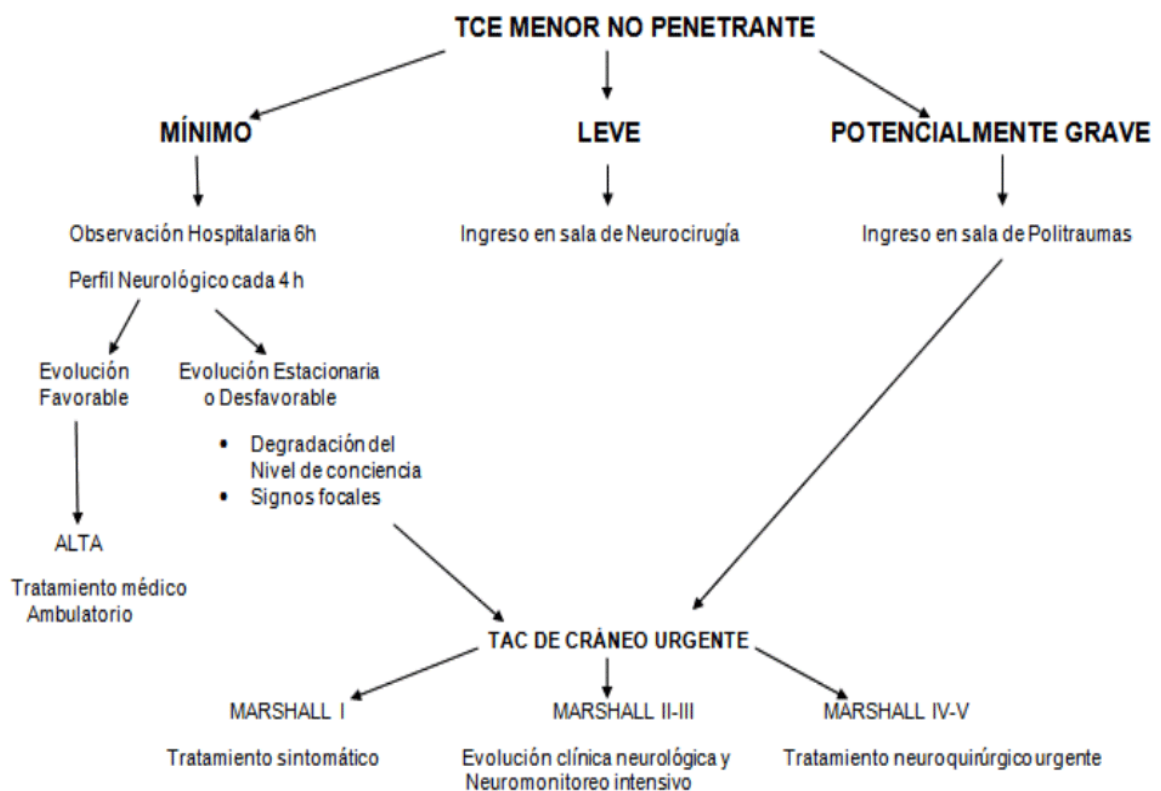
TCE MENOR NO PENETRANTE

MÍNIMO

LEVE

POTENCIALMENTE GRAVE

Observación Hospitalaria 6h

Perfil Neurológico cada 4 h

Ingreso en sala de Neurocirugía

Ingreso en sala de Politraumas

Evolución Favorable

Evolución Estacionaria o Desfavorable

• Degradación del Nivel de conciencia
• Signos focales

ALTA

Tratamiento médico Ambulatorio

TAC DE CRÁNEO URGENTE

MARSHALL I

MARSHALL II-III

MARSHALL IV-V

Tratamiento sintomático

Evolución clínica neurológica y Neuromonitoreo intensivo

Tratamiento neuroquirúrgico urgente